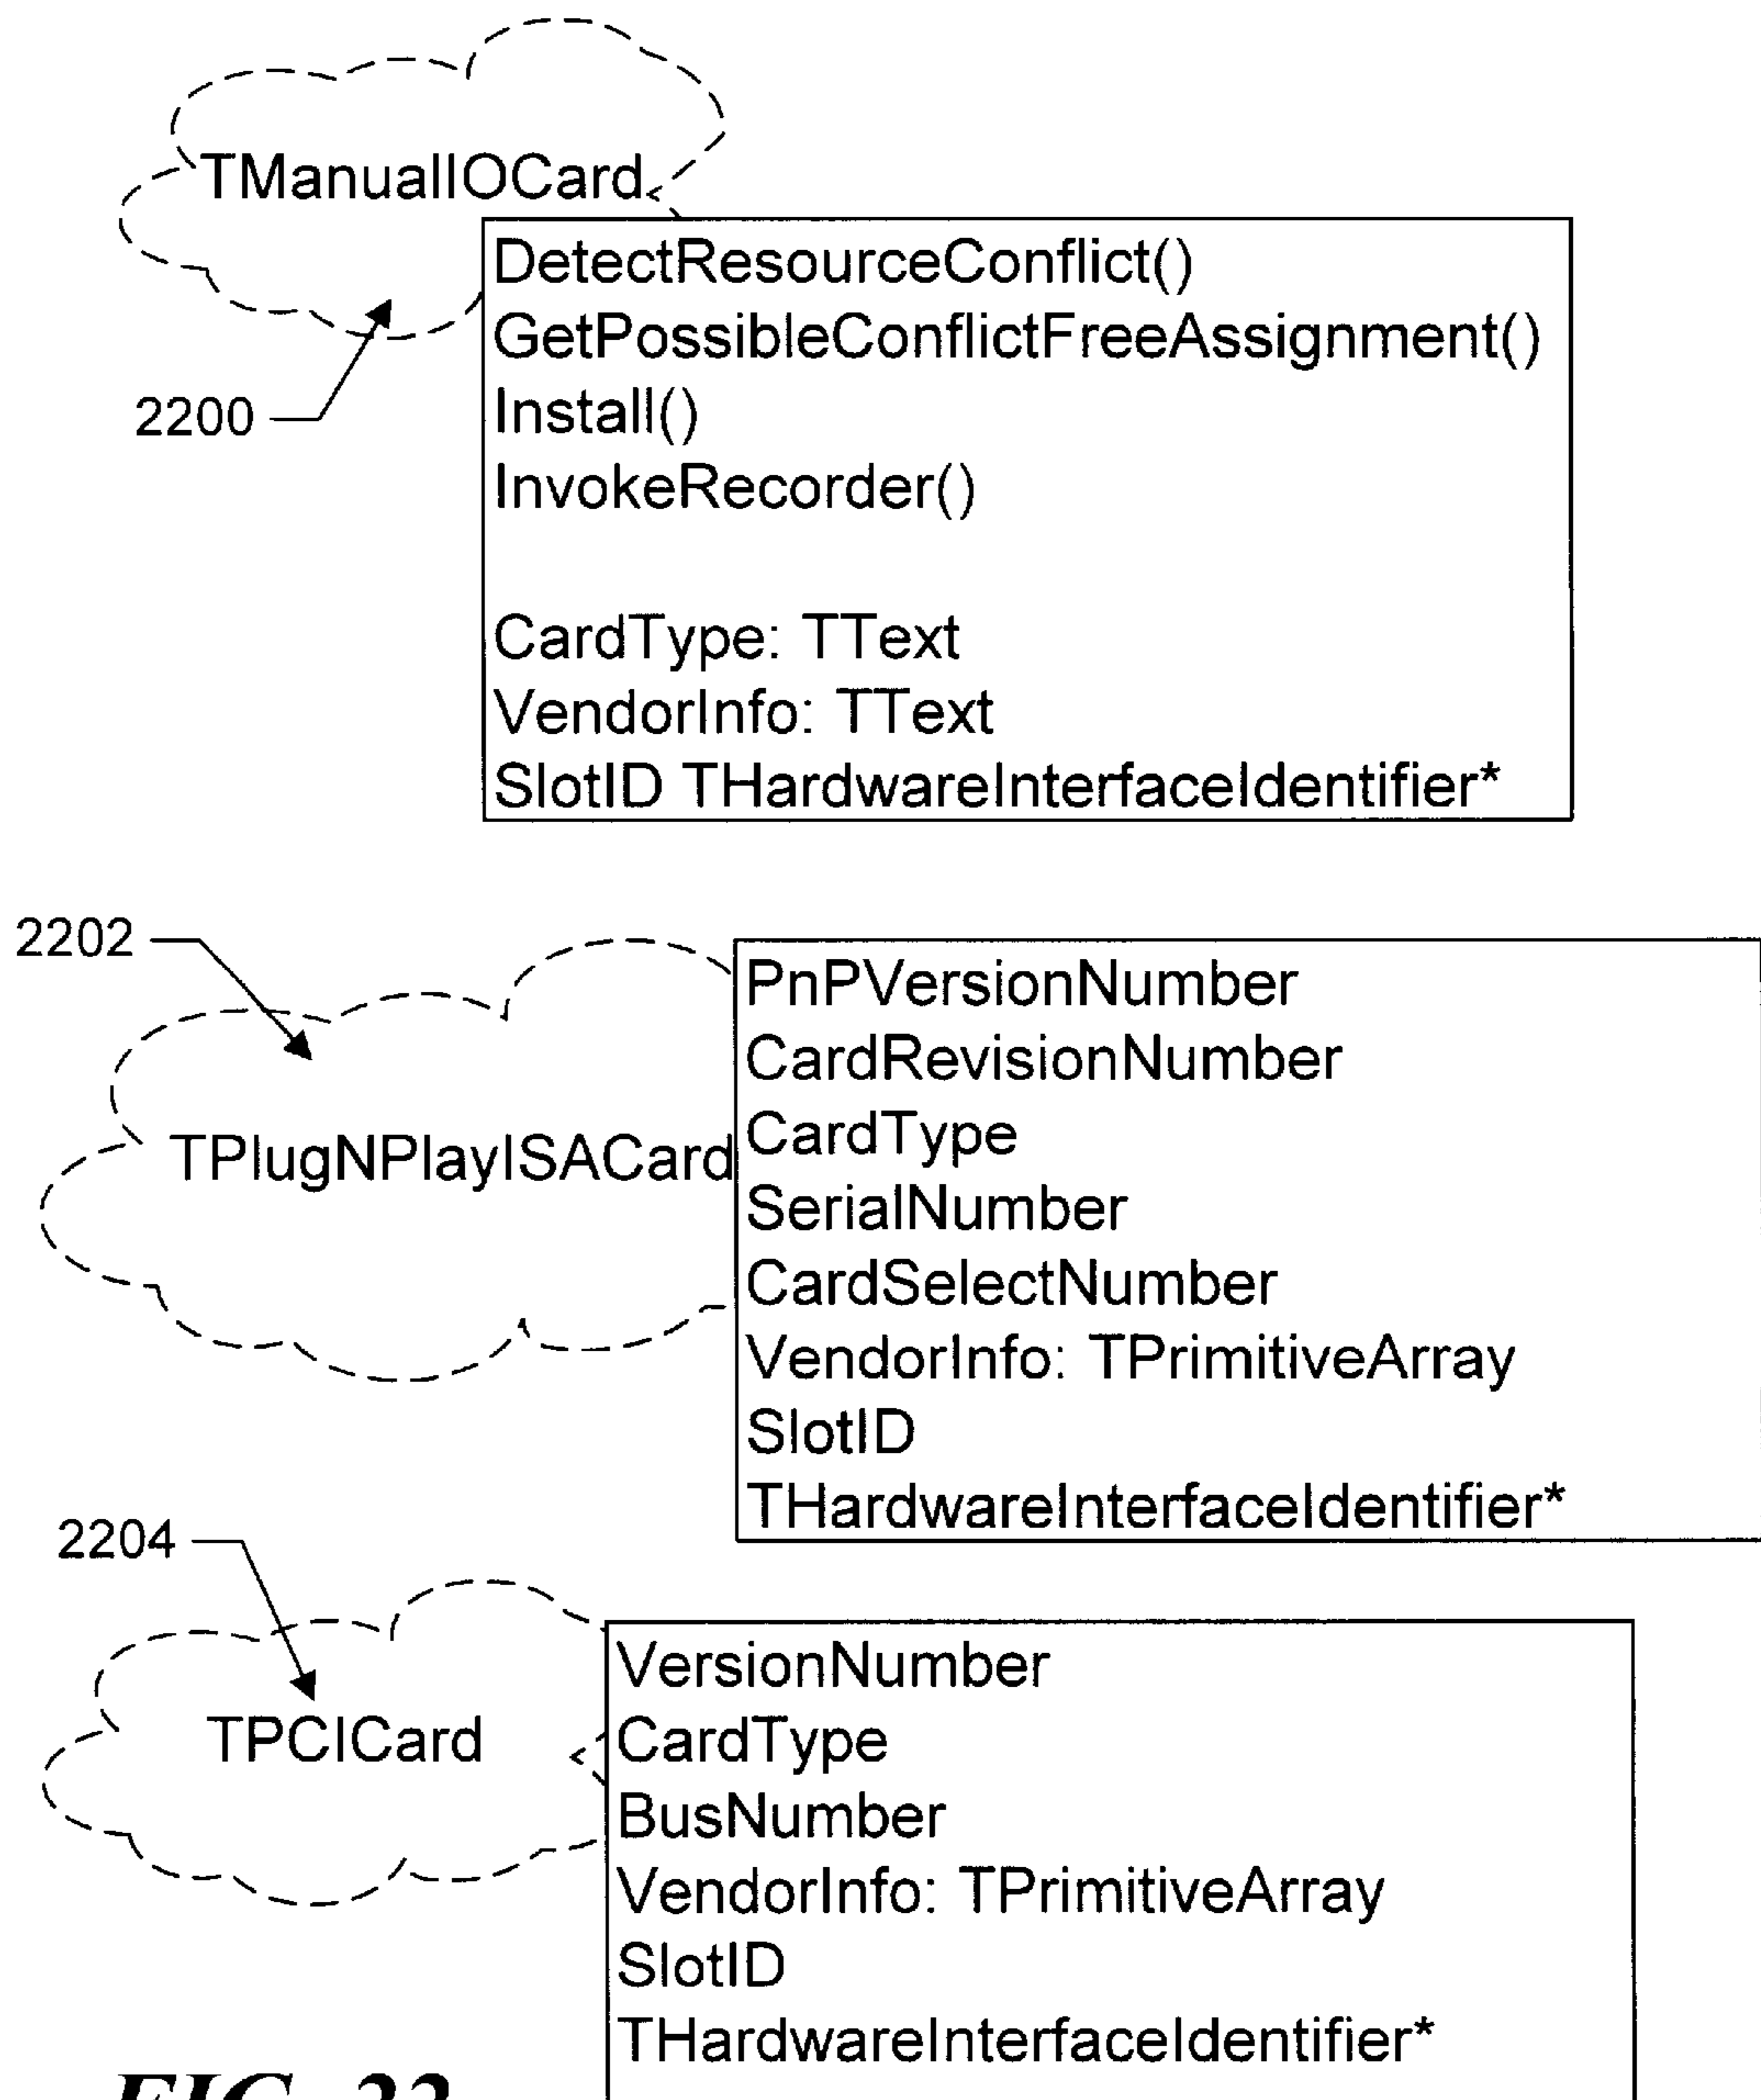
TManualIOCard

2200

DetectResourceConflict()
GetPossibleConflictFreeAssignment()
Install()
InvokeRecorder()

CardType: TText
VendorInfo: TText
SlotID THardwareInterfaceIdentifier*

2202

TPlugNPlayISACard

PnPVersionNumber
CardRevisionNumber
CardType
SerialNumber
CardSelectNumber
VendorInfo: TPrimitiveArray
SlotID
THardwareInterfaceIdentifier*

2204

TPCICard

VersionNumber
CardType
BusNumber
VendorInfo: TPrimitiveArray
SlotID
THardwareInterfaceIdentifier*

FIG. 22